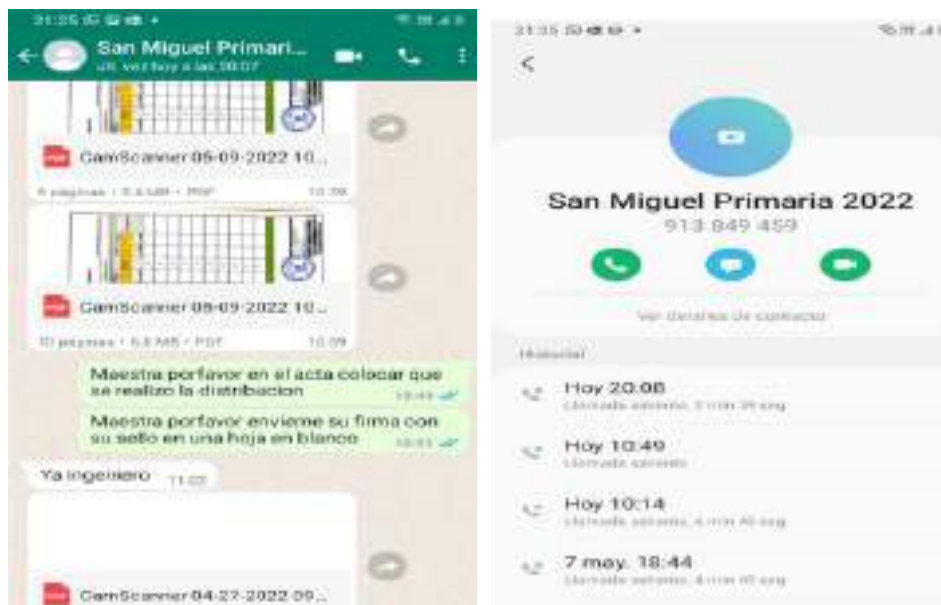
21:25

San Miguel Primari...
ult. vez hoy a las 20:07

CamScanner 05-09-2022 10...
5 páginas • 5.5 MB • PDF 10:09

CamScanner 05-09-2022 10...
10 páginas • 5.8 MB • PDF 10:09

Maestra porfavor en el acta colocar que se realizo la distribucion 10:49

Maestra porfavor envieme su firma con su sello en una hoja en blanco 10:51

Ya ingeniero 11:02

CamScanner 04-27-2022 09...

21:35

San Miguel Primaria 2022
913 849 459

Ver detalles de contacto

Historial

Hoy 20:08
Llamada saliente, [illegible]

Hoy 10:49
Llamada saliente

Hoy 10:14
Llamada saliente, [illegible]

7 may. 18:44
Llamada saliente, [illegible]